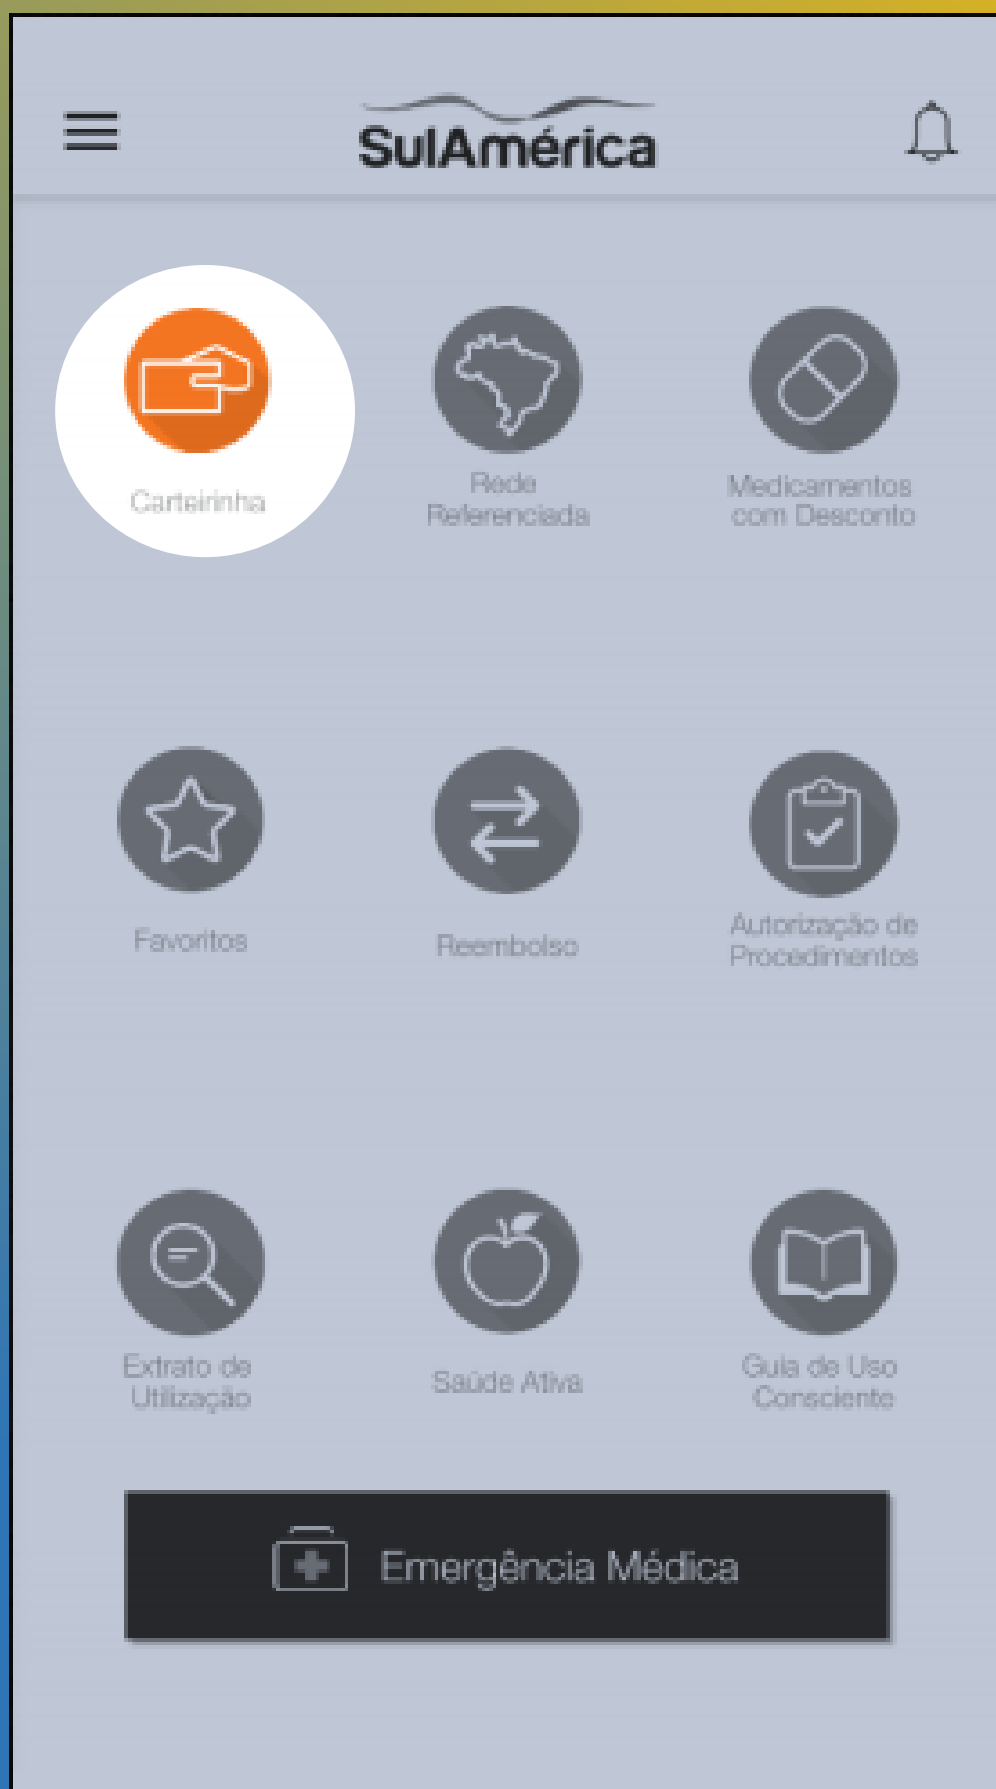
SulAmérica

Carteirinha

Rede Referenciada

Medicamentos com Desconto

Favoritos

Reembolso

Autorização de Procedimentos

Extrato de Utilização

Saúde Ativa

Guia de Uso Consciente

Emergência Médica